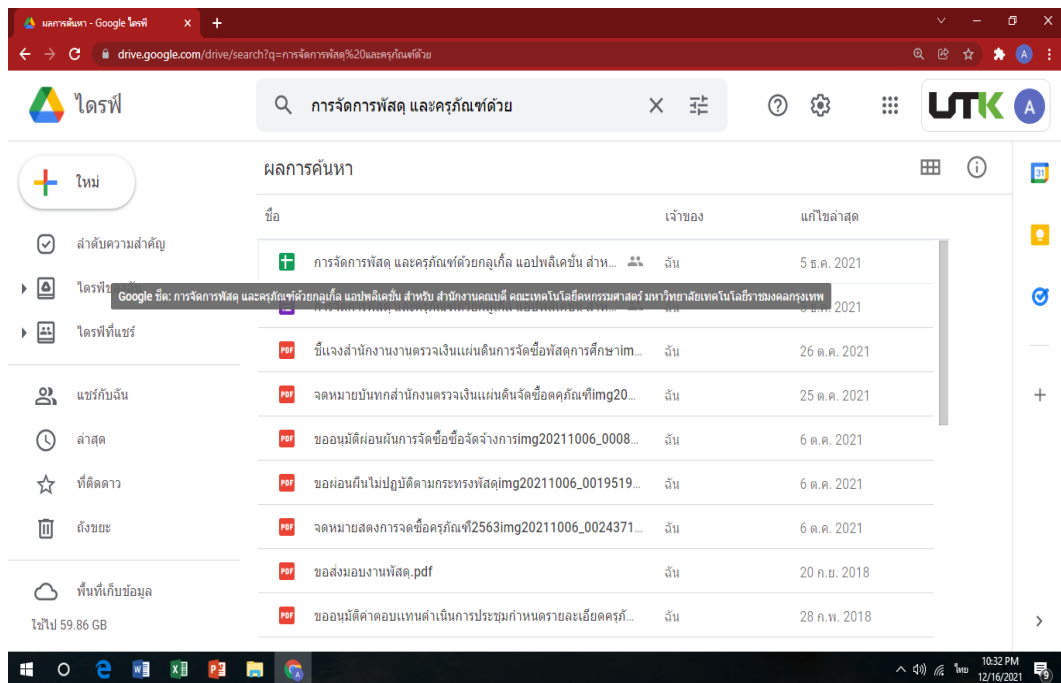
ผลการค้นหา - Google ไดรฟ์

drive.google.com/drive/search?q=การจัดการพัสดุ%20และครุภัณฑ์ด้วย

ไดรฟ์

การจัดการพัสดุ และครุภัณฑ์ด้วย

UTK

A

ใหม่

ลำดับความสำคัญ

ไดรฟ์ของฉัน

ไดรฟ์ที่แชร์

แชร์กับฉัน

ล่าสุด

ที่ติดดาว

ถังขยะ

พื้นที่เก็บข้อมูล

ใช้ไป 59.86 GB

ผลการค้นหา

| ชื่อ | เจ้าของ | แก้ไขล่าสุด |
|---|---|---|
| การจัดการพัสดุ และครุภัณฑ์ด้วยกูเกิ้ล แอปพลิเคชั่น สำห... | ฉัน | 5 ธ.ค. 2021 |
| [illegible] | ฉัน | 5 ธ.ค. 2021 |
| ชี้แจงสำนักงานงานตรวจเงินแผ่นดินการจัดซื้อพัสดุการศึกษาim... | ฉัน | 26 ต.ค. 2021 |
| จดหมายบันทกสำนักงนตรวจเงินแผ่นดินจัดซื้อตคุภัณฑ์img20... | ฉัน | 25 ต.ค. 2021 |
| ขออนุมัติผ่อนผันการจัดซื้อจัดจ้างการimg20211006_0008... | ฉัน | 6 ต.ค. 2021 |
| ขอผ่อนผันไม่ปฏิบัติตามกระทรงพัสดุimg20211006_0019519... | ฉัน | 6 ต.ค. 2021 |
| จดหมายสดงการจดซื้อครุภัณฑ์2563img20211006_0024371... | ฉัน | 6 ต.ค. 2021 |
| ขอส่งมอบงานพัสดุ.pdf | ฉัน | 20 ก.ย. 2018 |
| ขออนุมัติค่าตอบแทนดำเนินการประชุมกำหนดรายละเอียดครุภั... | ฉัน | 28 ก.พ. 2018 |

Google ชีต: การจัดการพัสดุ และครุภัณฑ์ด้วยกูเกิ้ล แอปพลิเคชั่น สำหรับ สำนักงานคณบดี คณะเทคโนโลยีคหกรรมศาสตร์ มหาวิทยาลัยเทคโนโลยีราชมงคลกรุงเทพ

31

ไทย 10:32 PM 12/16/2021